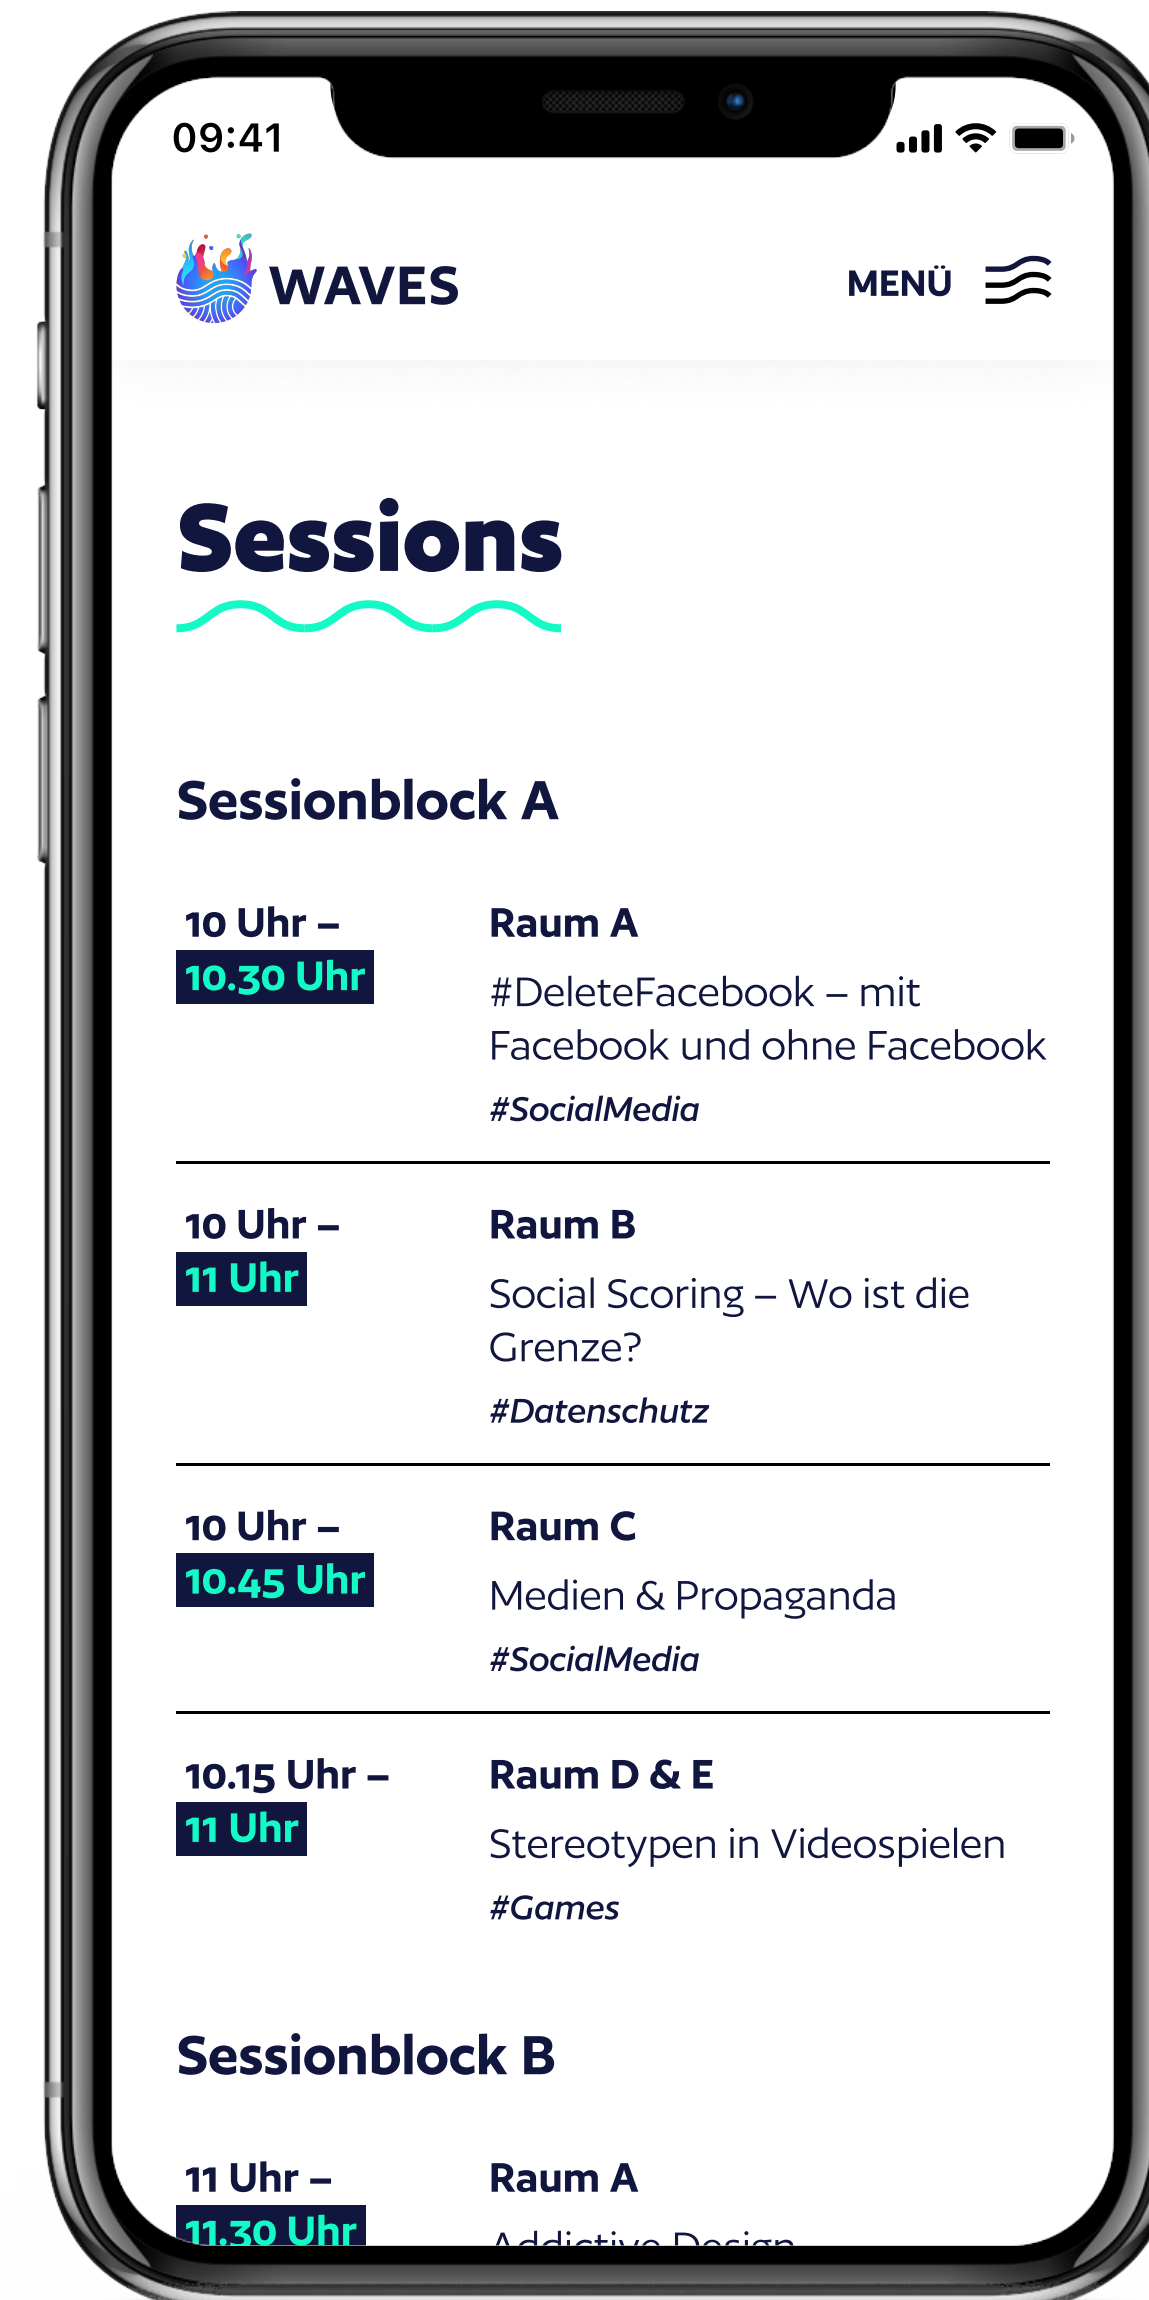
09:41

WAVES

MENÜ

Sessions

Sessionblock A

10 Uhr – 10.30 Uhr

Raum A

#DeleteFacebook – mit Facebook und ohne Facebook

#SocialMedia

10 Uhr – 11 Uhr

Raum B

Social Scoring – Wo ist die Grenze?

#Datenschutz

10 Uhr – 10.45 Uhr

Raum C

Medien & Propaganda

#SocialMedia

10.15 Uhr – 11 Uhr

Raum D & E

Stereotypen in Videospielen

#Games

Sessionblock B

11 Uhr – 11.30 Uhr

Raum A

Addictive Design